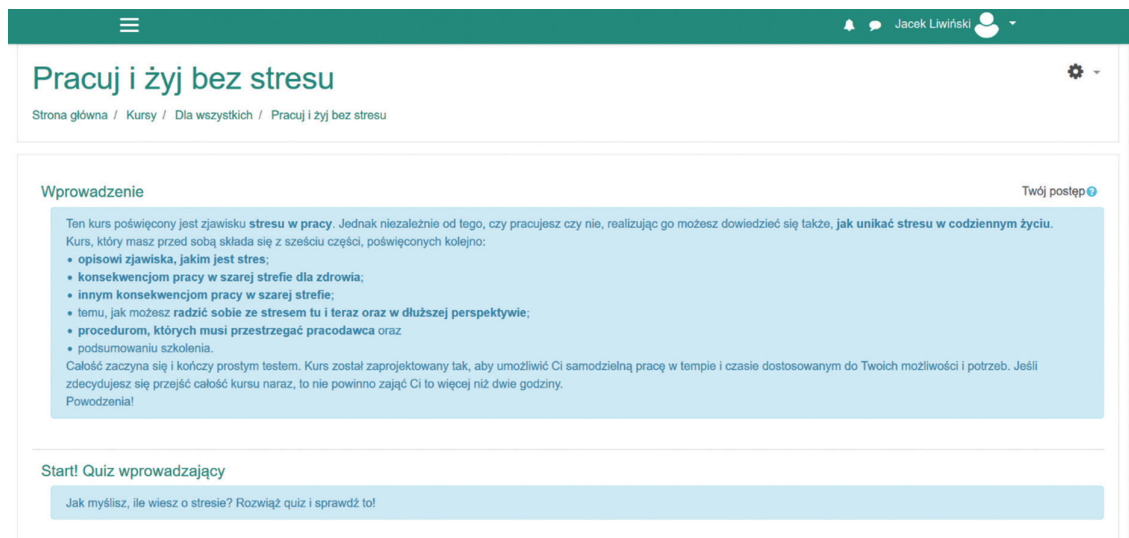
Jacek Liwiński

Pracuj i żyj bez stresu

Strona główna / Kursy / Dla wszystkich / Pracuj i żyj bez stresu

Wprowadzenie

Twój postęp

Ten kurs poświęcony jest zjawisku stresu w pracy. Jednak niezależnie od tego, czy pracujesz czy nie, realizując go możesz dowiedzieć się także, jak unikać stresu w codziennym życiu.
Kurs, który masz przed sobą składa się z sześciu części, poświęconych kolejno:
• opisowi zjawiska, jakim jest stres;
• konsekwencjom pracy w szarej strefie dla zdrowia;
• innym konsekwencjom pracy w szarej strefie;
• temu, jak możesz radzić sobie ze stresem tu i teraz oraz w dłuższej perspektywie;
• procedurom, których musi przestrzegać pracodawca oraz
• podsumowaniu szkolenia.
Całość zaczyna się i kończy prostym testem. Kurs został zaprojektowany tak, aby umożliwić Ci samodzielną pracę w tempie i czasie dostosowanym do Twoich możliwości i potrzeb. Jeśli zdecydujesz się przejść całość kursu naraz, to nie powinno zająć Ci to więcej niż dwie godziny.
Powodzenia!

Start! Quiz wprowadzający

Jak myślisz, ile wiesz o stresie? Rozwiąż quiz i sprawdź to!